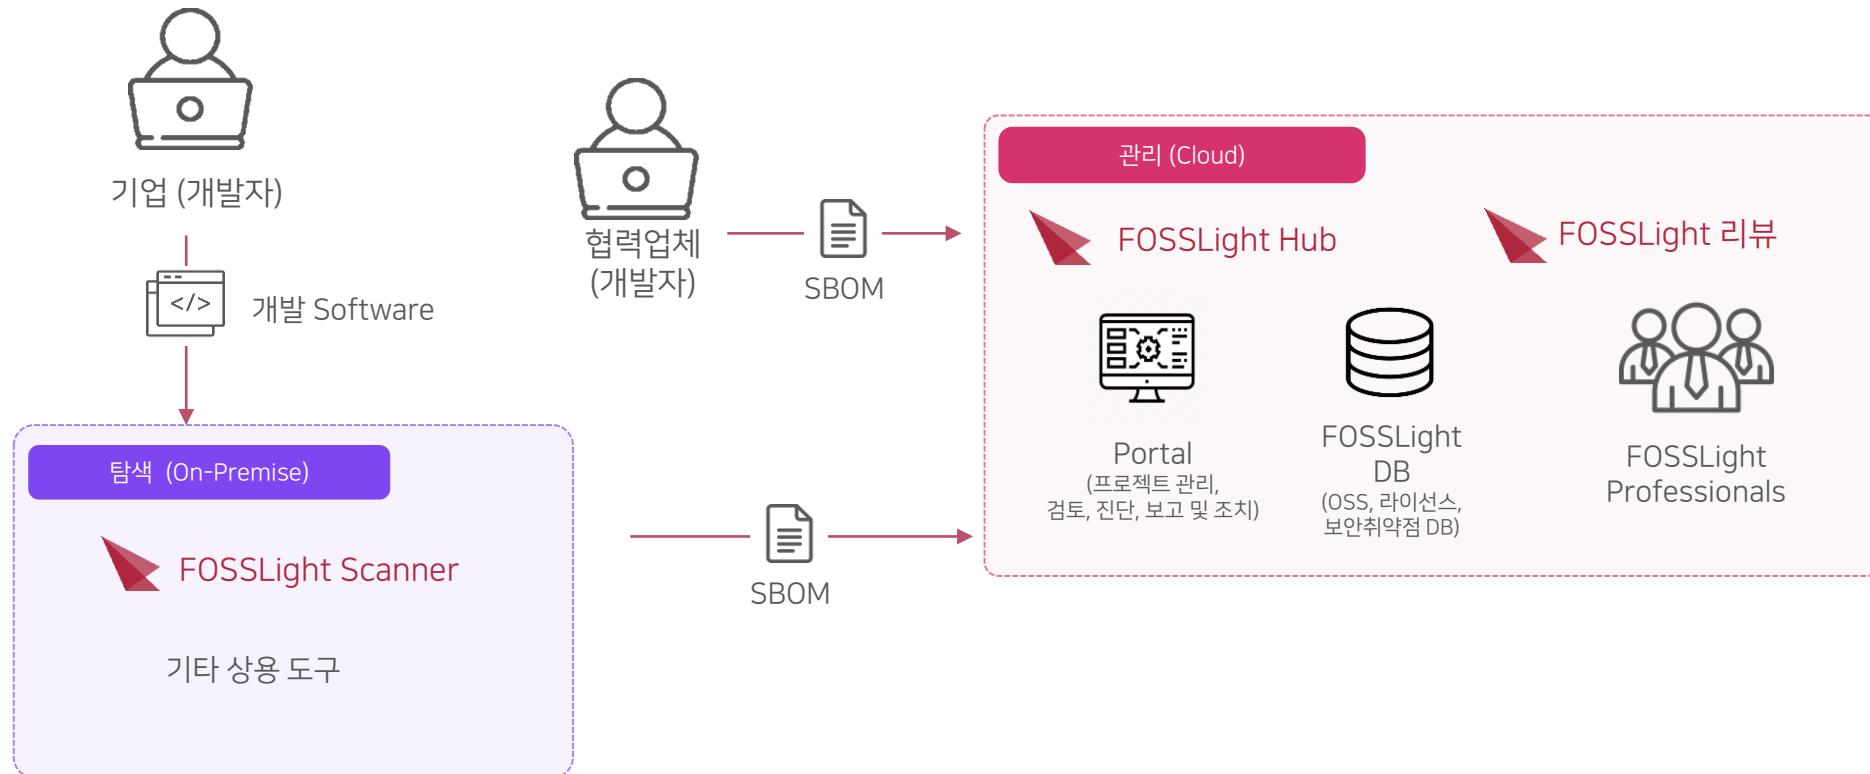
기업 (개발자)

</>

개발 Software

탐색 (On-Premise)

FOSSLight Scanner

기타 상용 도구

협력업체 (개발자)

SBOM

SBOM

관리 (Cloud)

FOSSLight Hub

FOSSLight 리뷰

Portal
(프로젝트 관리, 검토, 진단, 보고 및 조치)

FOSSLight DB
(OSS, 라이선스, 보안취약점 DB)

FOSSLight Professionals